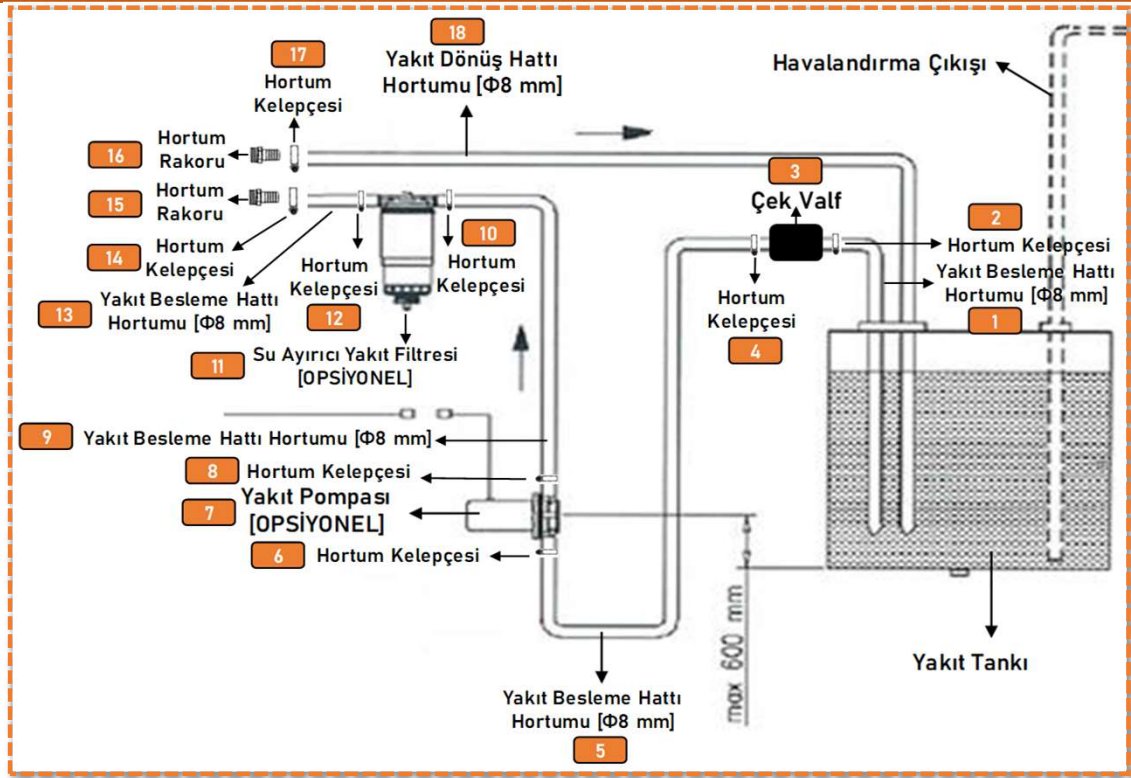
18
Yakıt Dönüş Hattı Hortumu [Φ8 mm]

17
Hortum Kelepçesi

Havalandırma Çıkışı

16
Hortum Rakoru

15
Hortum Rakoru

3
Çek Valf

2
Hortum Kelepçesi

Yakıt Besleme Hattı Hortumu [Φ8 mm]

1

10
Hortum Kelepçesi

14
Hortum Kelepçesi

Hortum Kelepçesi
12

13
Yakıt Besleme Hattı Hortumu [Φ8 mm]

Hortum Kelepçesi
4

11
Su Ayırıcı Yakıt Filtresi [OPSİYONEL]

9
Yakıt Besleme Hattı Hortumu [Φ8 mm]

8
Hortum Kelepçesi

7
Yakıt Pompası [OPSİYONEL]

6
Hortum Kelepçesi

max 600 mm

Yakıt Tankı

Yakıt Besleme Hattı Hortumu [Φ8 mm]
5